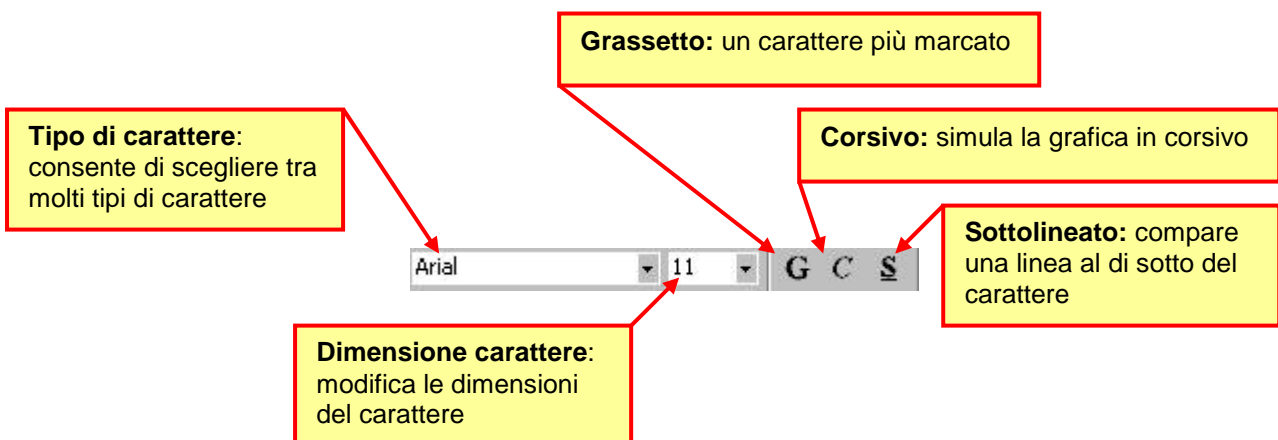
**Grassetto:** un carattere più marcato

**Tipo di carattere**: consente di scegliere tra molti tipi di carattere

**Corsivo:** simula la grafica in corsivo

**Sottolineato:** compare una linea al di sotto del carattere

Arial

11

G C S

**Dimensione carattere**: modifica le dimensioni del carattere